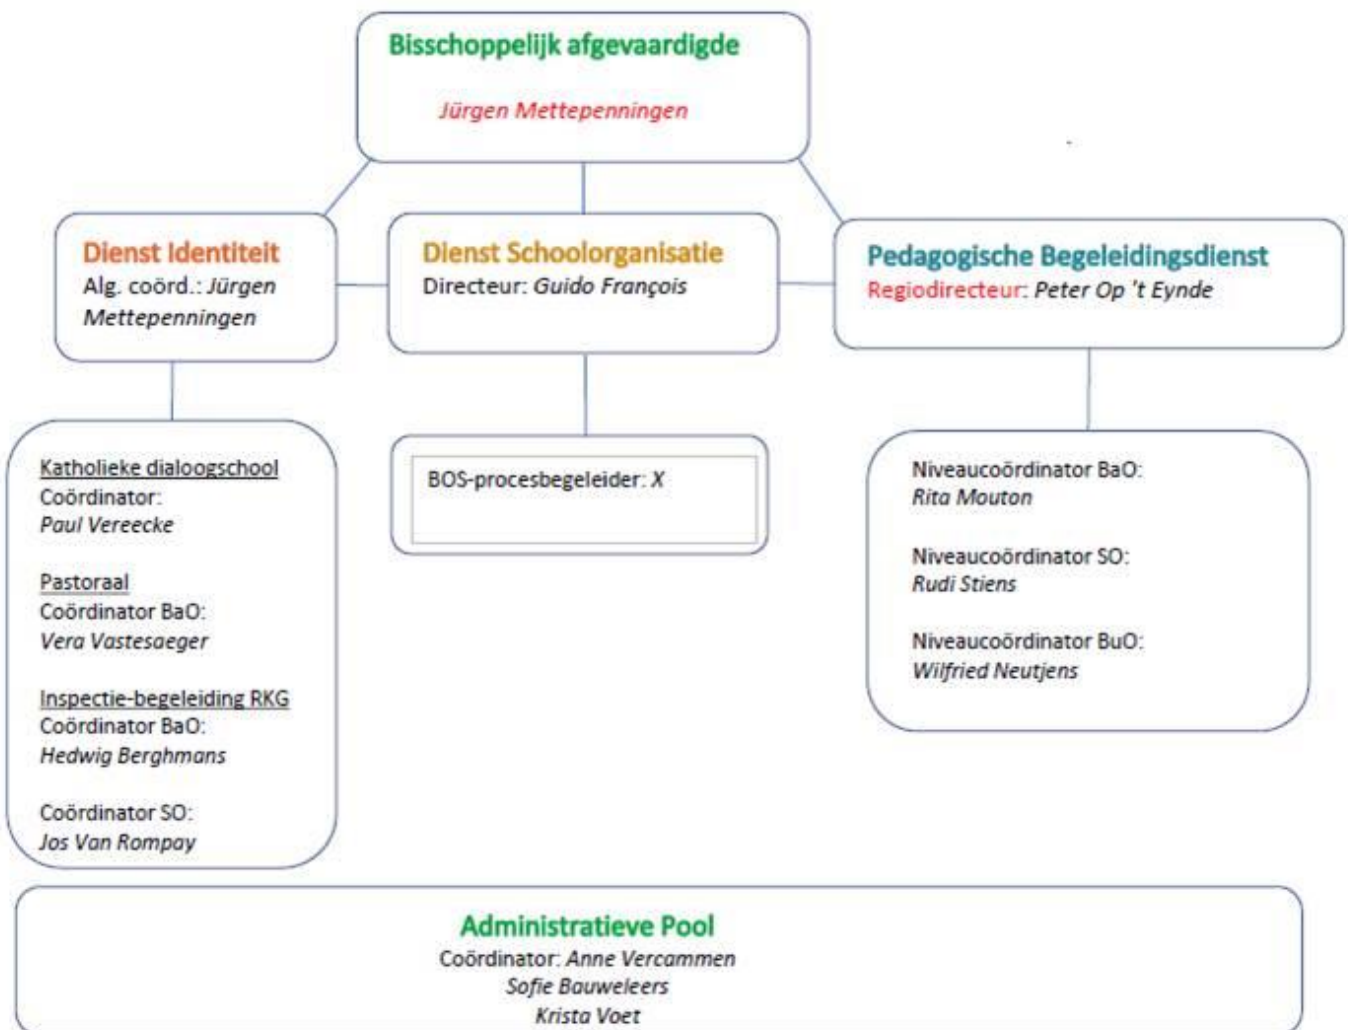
Bisschoppelijk afgevaardigde

Jürgen Mettepenningen

Dienst Identiteit
Alg. coörd.: Jürgen Mettepenningen

Dienst Schoolorganisatie
Directeur: Guido François

Pedagogische Begeleidingsdienst
Regiodirecteur: Peter Op 't Eynde

Katholieke dialoogschool
Coördinator:
Paul Vereecke

Pastoraal
Coördinator BaO:
Vera Vastesaeger

Inspectie-begeleiding RKG
Coördinator BaO:
Hedwig Berghmans

Coördinator SO:
Jos Van Rompay

BOS-procesbegeleider: X

Niveaucoördinator BaO:
Rita Mouton

Niveaucoördinator SO:
Rudi Stiens

Niveaucoördinator BuO:
Wilfried Neutjens

Administratieve Pool
Coördinator: Anne Vercammen
Sofie Bauweleers
Krista Voet